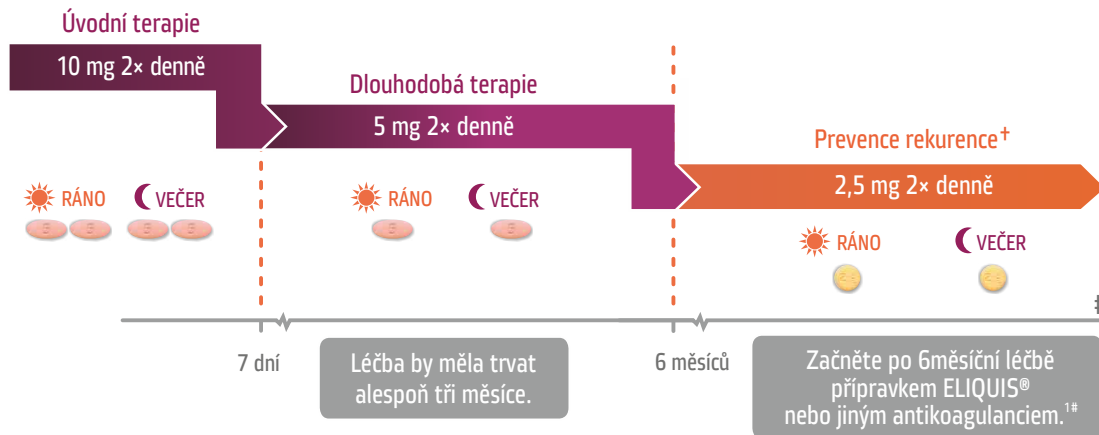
Úvodní terapie

10 mg 2× denně

Dlouhodobá terapie

5 mg 2× denně

Prevence rekurence$^{+}$

2,5 mg 2× denně

RÁNO VEČER

RÁNO VEČER

RÁNO VEČER

7 dní

Léčba by měla trvat alespoň tři měsíce.

6 měsíců

Začněte po 6měsíční léčbě přípravkem ELIQUIS® nebo jiným antikoagulanciem.$^{1\#}$